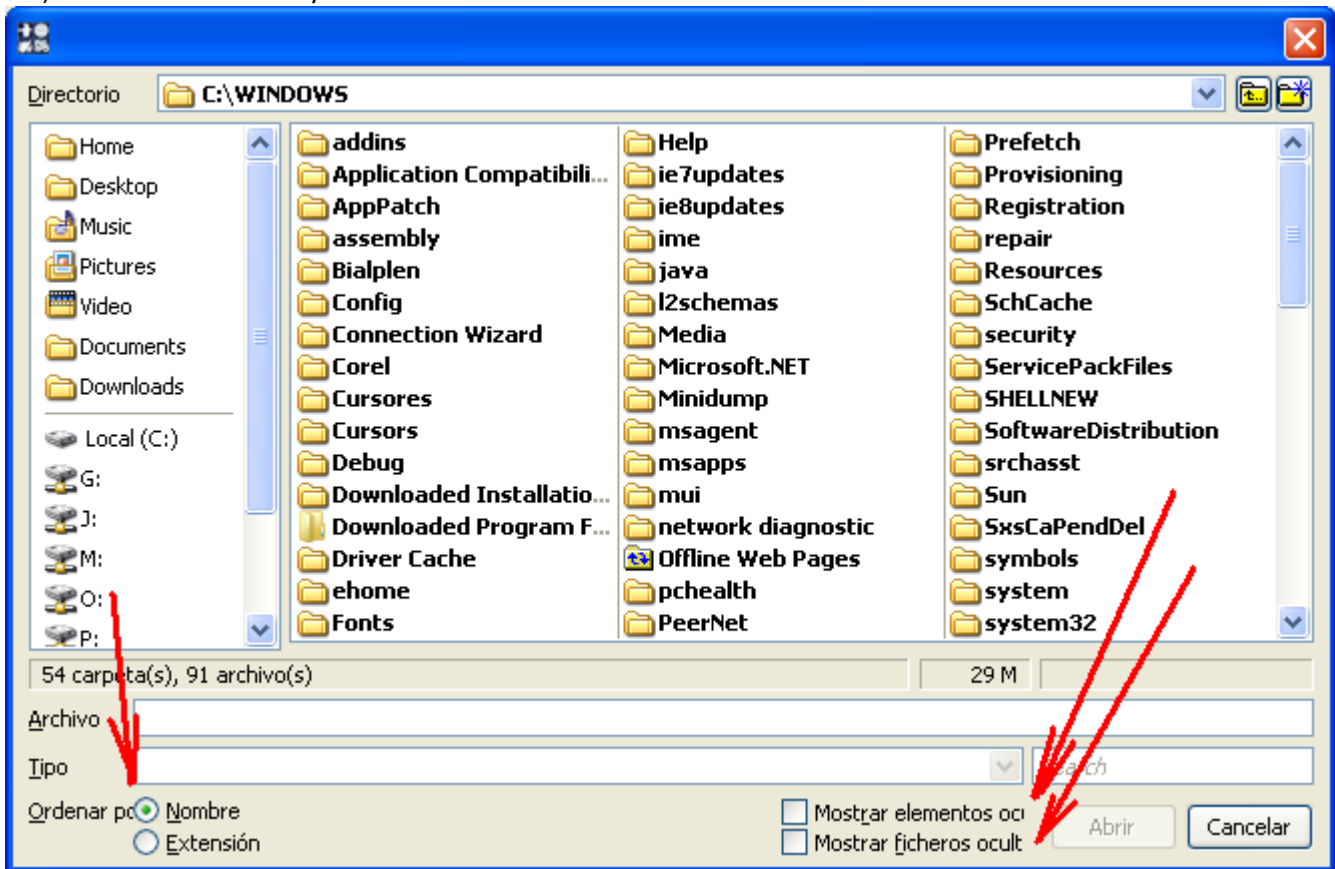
Directorio C:\WINDOWS

Home
Desktop
Music
Pictures
Video
Documents
Downloads
Local (C:)
G:
J:
M:
O:
P:

addins
Application Compatibili...
AppPatch
assembly
Bialplen
Config
Connection Wizard
Corel
Cursores
Cursors
Debug
Downloaded Installatio...
Downloaded Program F...
Driver Cache
ehome
Fonts

Help
ie7updates
ie8updates
ime
java
l2schemas
Media
Microsoft.NET
Minidump
msagent
msapps
mui
network diagnostic
Offline Web Pages
pchealth
PeerNet

Prefetch
Provisioning
Registration
repair
Resources
SchCache
security
ServicePackFiles
SHELLNEW
SoftwareDistribution
srchasst
Sun
SxsCaPendDel
symbols
system
system32

54 carpeta(s), 91 archivo(s)
29 M

Archivo
Tipo
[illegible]ch
Ordenar p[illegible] Nombre
Extensión
Mostrar elementos oc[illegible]
Mostrar ficheros ocult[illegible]
Abrir
Cancelar